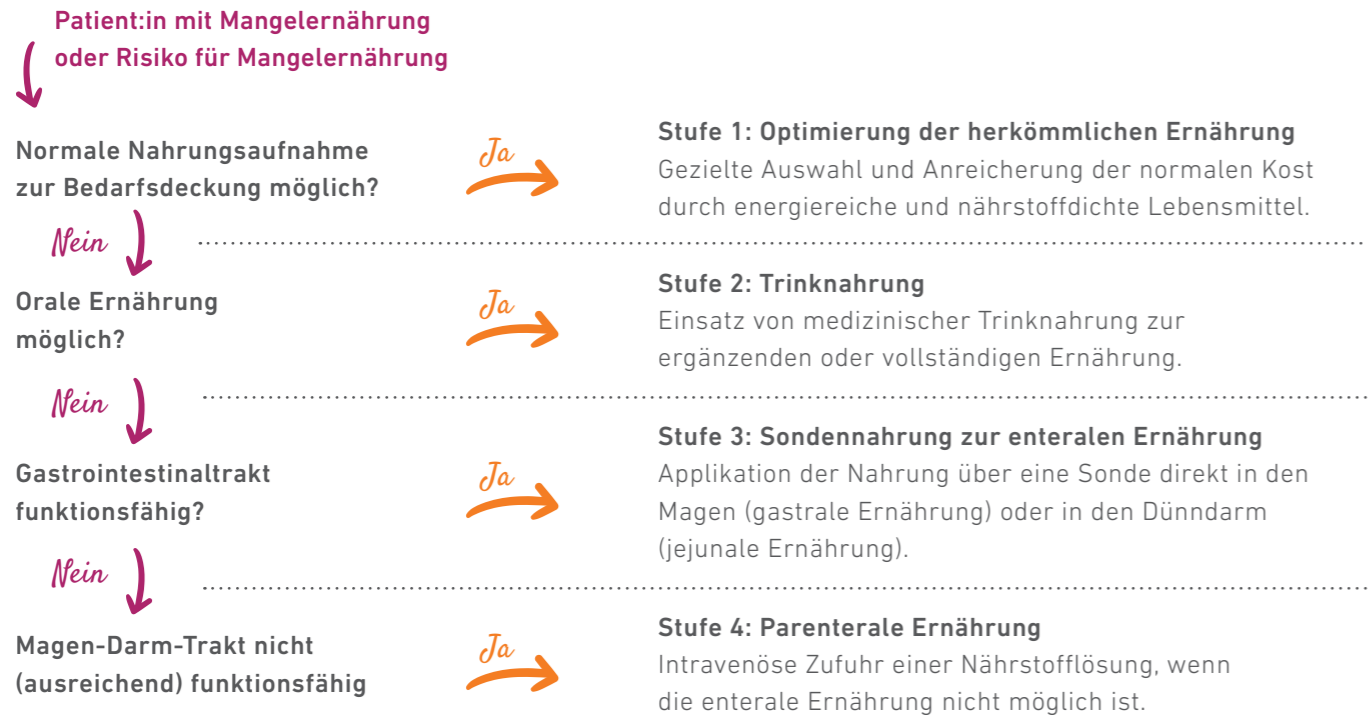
Patient:in mit Mangelernährung oder Risiko für Mangelernährung

Normale Nahrungsaufnahme zur Bedarfsdeckung möglich?

Ja

Stufe 1: Optimierung der herkömmlichen Ernährung
Gezielte Auswahl und Anreicherung der normalen Kost durch energiereiche und nährstoffdichte Lebensmittel.

Nein

Orale Ernährung möglich?

Ja

Stufe 2: Trinknahrung
Einsatz von medizinischer Trinknahrung zur ergänzenden oder vollständigen Ernährung.

Nein

Gastrointestinaltrakt funktionsfähig?

Ja

Stufe 3: Sondennahrung zur enteralen Ernährung
Applikation der Nahrung über eine Sonde direkt in den Magen (gastrale Ernährung) oder in den Dünndarm (jejunale Ernährung).

Nein

Magen-Darm-Trakt nicht (ausreichend) funktionsfähig

Ja

Stufe 4: Parenterale Ernährung
Intravenöse Zufuhr einer Nährstofflösung, wenn die enterale Ernährung nicht möglich ist.